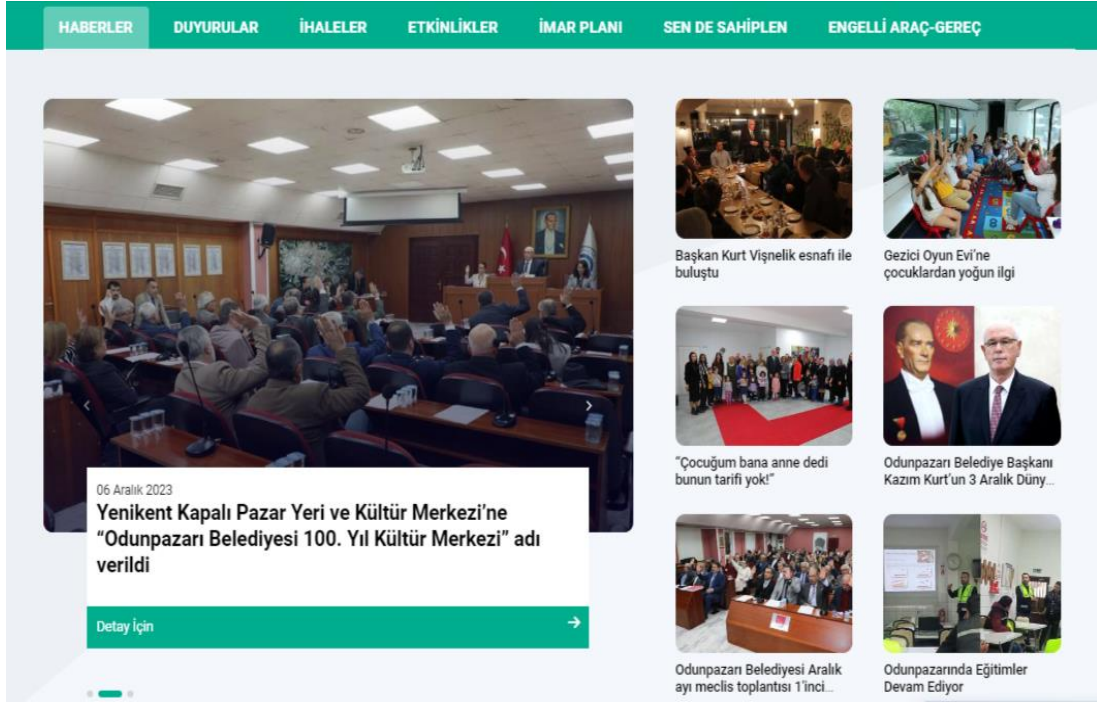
HABERLER DUYURULAR İHALELER ETKİNLİKLER İMAR PLANI SEN DE SAHİPLEN ENGELLİ ARAÇ-GEREÇ

06 Aralık 2023

Yenikent Kapalı Pazar Yeri ve Kültür Merkezi'ne "Odunpazarı Belediyesi 100. Yıl Kültür Merkezi" adı verildi

Detay İçin →

Başkan Kurt Vişnelik esnafı ile buluştu

Gezici Oyun Evi'ne çocuklardan yoğun ilgi

"Çocuğum bana anne dedi bunun tarifi yok!"

Odunpazarı Belediye Başkanı Kazım Kurt'un 3 Aralık Düny...

Odunpazarı Belediyesi Aralık ayı meclis toplantısı 1'inci...

Odunpazarında Eğitimler Devam Ediyor